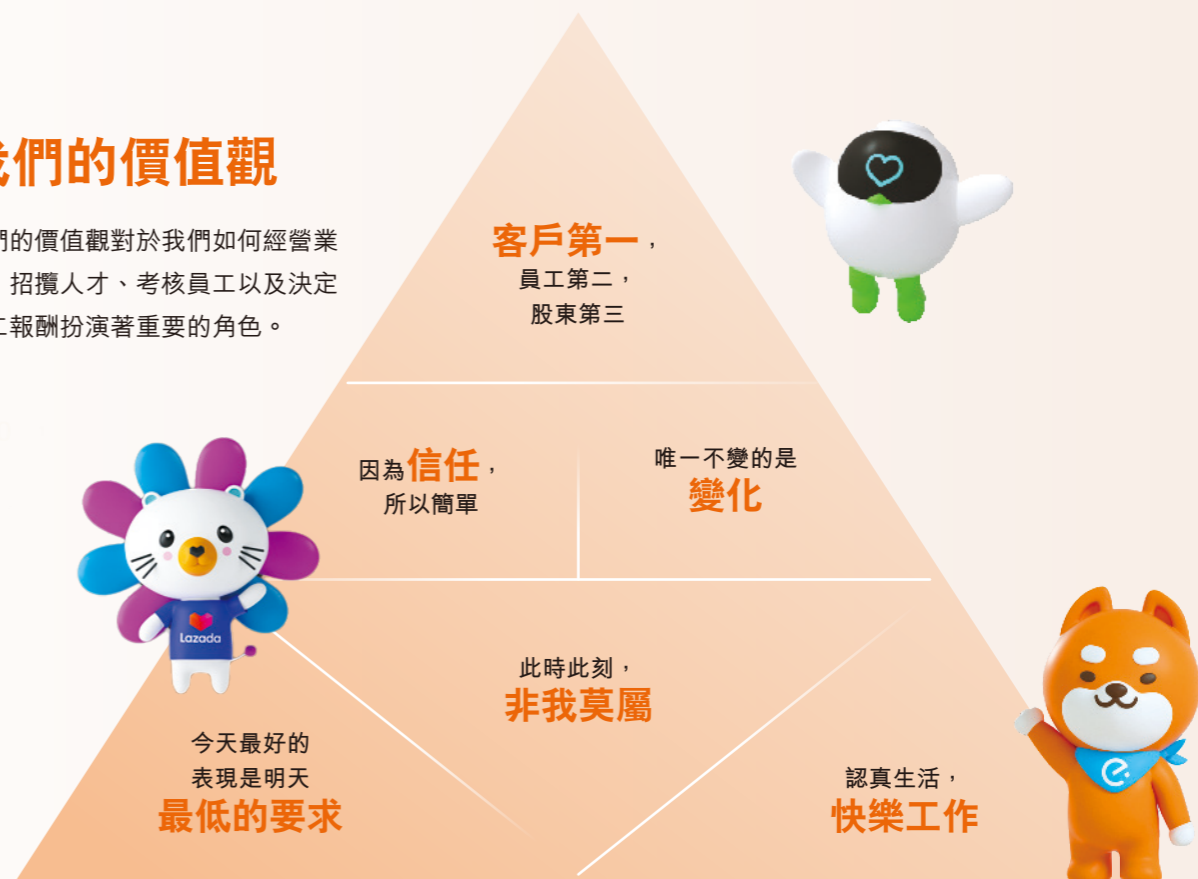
我們的價值觀

們的價值觀對於我們如何經營業　招攬人才、考核員工以及決定工報酬扮演著重要的角色。

客戶第一，
員工第二，
股東第三

因為信任，
所以簡單

唯一不變的是
變化

此時此刻，
非我莫屬

今天最好的
表現是明天
最低的要求

認真生活，
快樂工作

Lazada